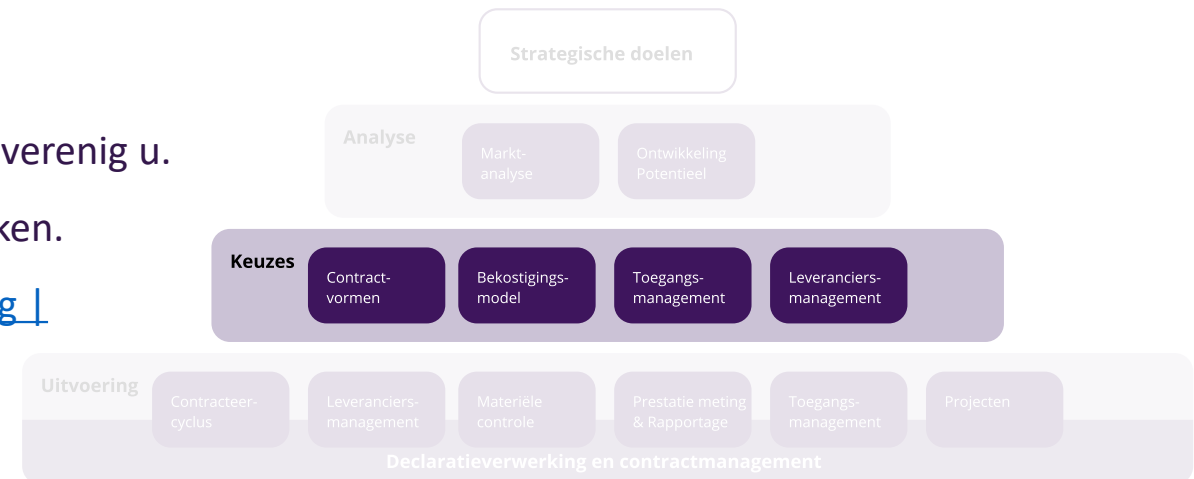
verenig u.

ken.

g |

Strategische doelen

Analyse

Markt-analyse

Ontwikkeling Potentieel

Keuzes

Contract-vormen

Bekostigings-model

Toegangs-management

Leveranciers-management

Uitvoering

Contracteer-cyclus

Leveranciers-management

Materiële controle

Prestatie meting & Rapportage

Toegangs-management

Projecten

Declaratieverwerking en contractmanagement